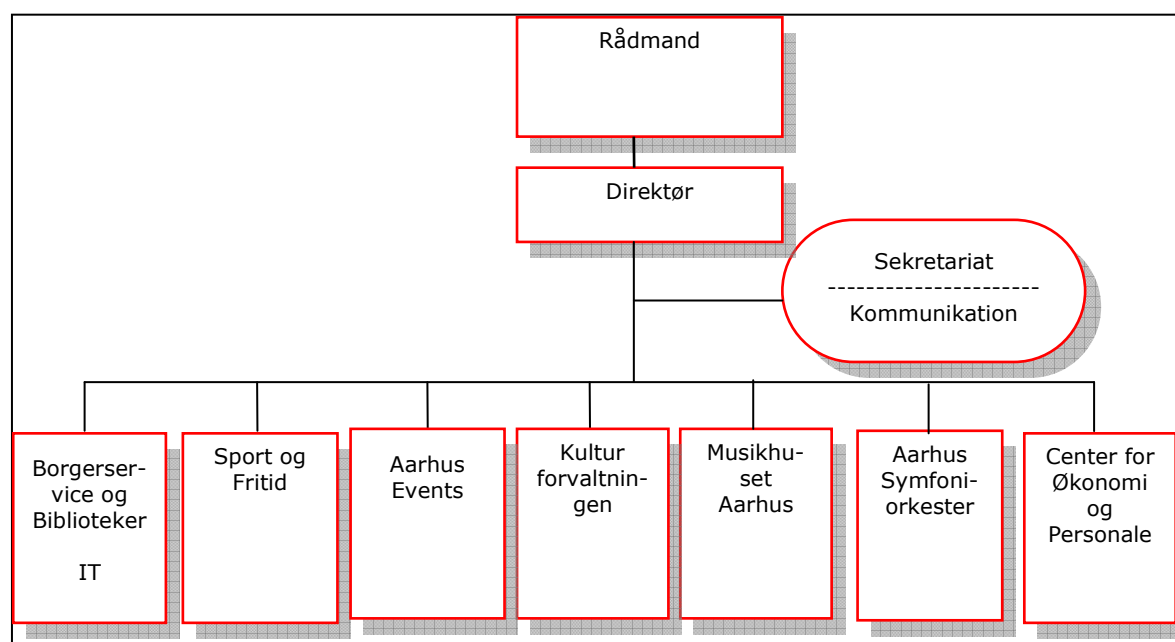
Rådmand

Direktør

Sekretariat
----------------------
Kommunikation

Borgerservice og Biblioteker

IT

Sport og Fritid

Aarhus Events

Kultur forvaltningen

Musikhuset Aarhus

Aarhus Symfoniorkester

Center for Økonomi og Personale